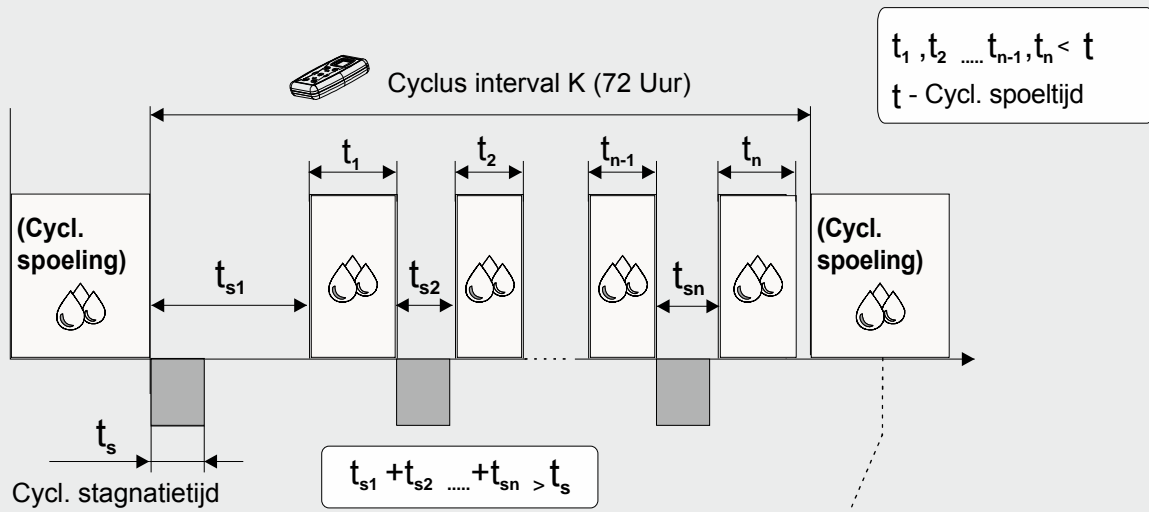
$t_1, t_2 \ldots t_{n-1}, t_n < t$
t - Cycl. spoeltijd

Cyclus interval K (72 Uur)

$t_1$
$t_2$
$t_{n-1}$
$t_n$

(Cycl. spoeling)

$t_{s1}$
$t_{s2}$
$t_{sn}$

(Cycl. spoeling)

$t_s$

Cycl. stagnatietijd

$t_{s1} + t_{s2} \ldots + t_{sn} > t_s$